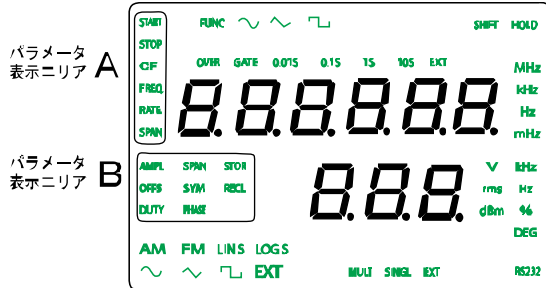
パラメータ表示エリア A

パラメータ表示エリア B

START
STOP
CF
FREQ
RATE
SPAN

FUNC

SHIFT HOLD

OVER GATE 0.01S 0.1S 1S 10S EXT

MHz
kHz
Hz
mHz

888888

AMPL SPAN STOR
OFFS SYM RECL
DUTY PHASE

888

V
rms
dBm

kHz
Hz
%
DEG

AM FM LINS LOGS
EXT

MULT SINGL EXT

RS232